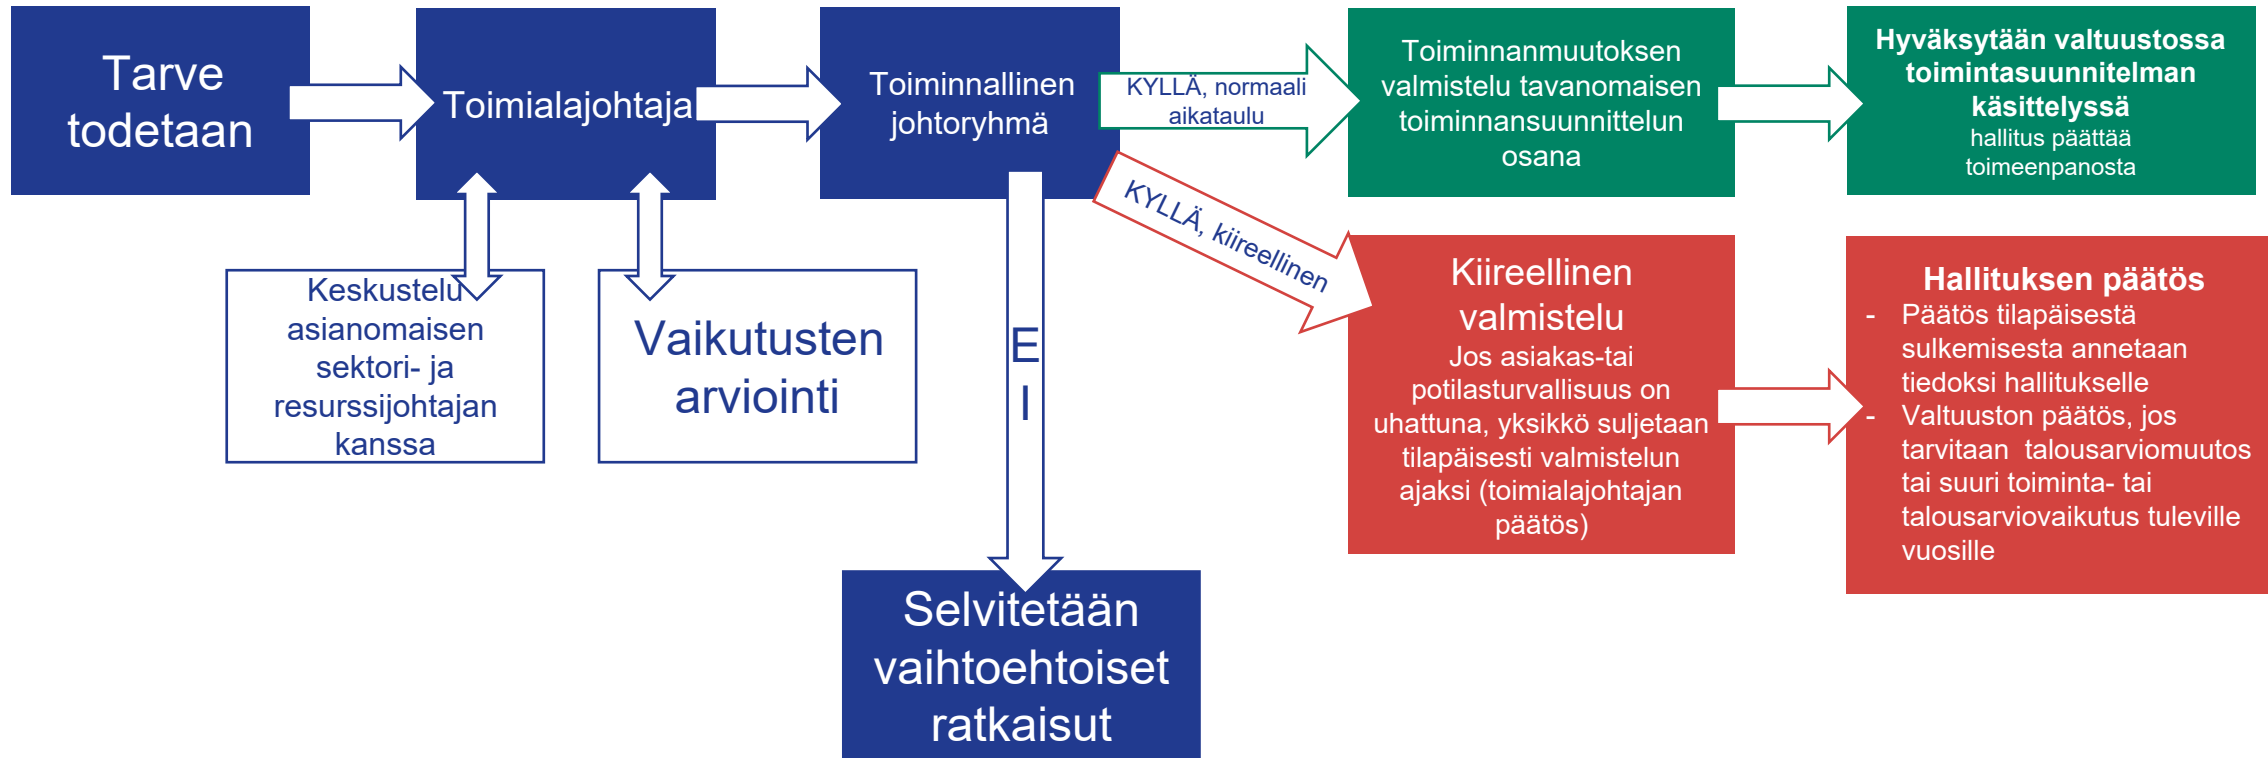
Tarve todetaan

Toimialajohtaja

Toiminnallinen johtoryhmä

KYLLÄ, normaali aikataulu

Toiminnanmuutoksen valmistelu tavanomaisen toiminnansuunnittelun osana

Hyväksytään valtuustossa toimintasuunnitelman käsittelyssä
hallitus päättää toimeenpanosta

Keskustelu asianomaisen sektori- ja resurssijohtajan kanssa

Vaikutusten arviointi

EI

KYLLÄ, kiireellinen

Kiireellinen valmistelu
Jos asiakas-tai potilasturvallisuus on uhattuna, yksikkö suljetaan tilapäisesti valmistelun ajaksi (toimialajohtajan päätös)

Hallituksen päätös
- Päätös tilapäisestä sulkemisesta annetaan tiedoksi hallitukselle
- Valtuuston päätös, jos tarvitaan talousarviomuutos tai suuri toiminta- tai talousarviovaikutus tuleville vuosille

Selvitetään vaihtoehtoiset ratkaisut